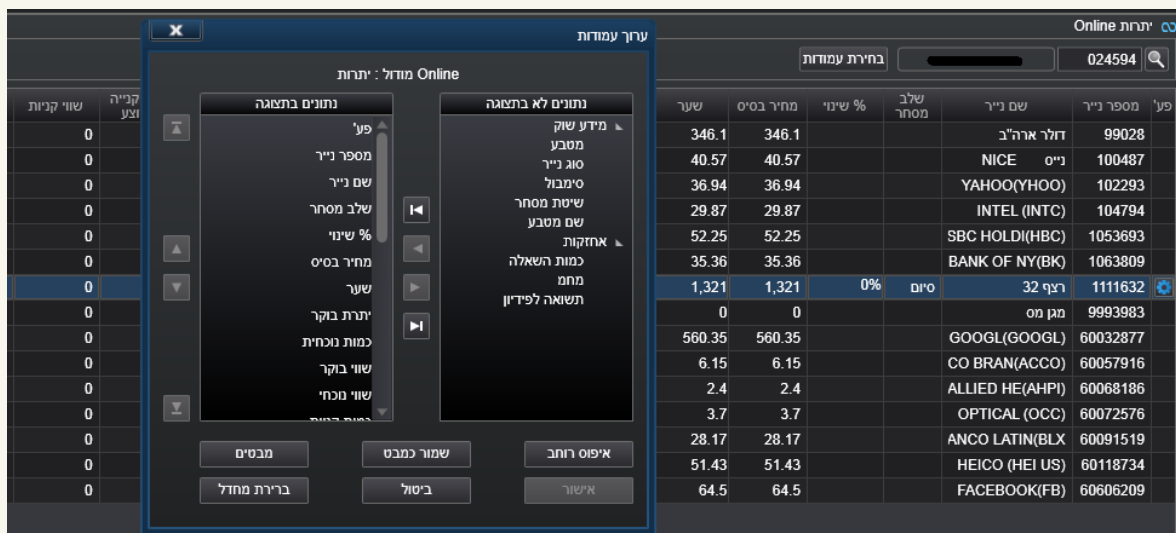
יתרות Online

024594

בחירת עמודות

ערוך עמודות

מודול : יתרות Online

נתונים בתצוגה
פע'
מספר נייר
שם נייר
שלב מסחר
% שינוי
מחיר בסיס
שער
יתרת בוקר
כמות נוכחית
שווי בוקר
שווי נוכחי

נתונים לא בתצוגה
מידע שוק
מטבע
סוג נייר
סימבול
שיטת מסחר
שם מטבע
אחזקות
כמות השאלה
מחמ
תשואה לפדיון

איפוס רוחב
שמור כמבט
מבטים
אישור
ביטול
ברירת מחדל

| פע' | מספר נייר | שם נייר | שלב מסחר | % שינוי | מחיר בסיס | שער |
|---|---|---|---|---|---|---|
| | 99028 | דולר ארה"ב | | | 346.1 | 346.1 |
| | 100487 | נייס NICE | | | 40.57 | 40.57 |
| | 102293 | YAHOO(YHOO) | | | 36.94 | 36.94 |
| | 104794 | INTEL (INTC) | | | 29.87 | 29.87 |
| | 1053693 | SBC HOLDI(HBC) | | | 52.25 | 52.25 |
| | 1063809 | BANK OF NY(BK) | | | 35.36 | 35.36 |
| | 1111632 | רצף 32 | סיום | 0% | 1,321 | 1,321 |
| | 9993983 | מגן מס | | | 0 | 0 |
| | 60032877 | GOOGL(GOOGL) | | | 560.35 | 560.35 |
| | 60057916 | CO BRAN(ACCO) | | | 6.15 | 6.15 |
| | 60068186 | ALLIED HE(AHPI) | | | 2.4 | 2.4 |
| | 60072576 | OPTICAL (OCC) | | | 3.7 | 3.7 |
| | 60091519 | ANCO LATIN(BLX | | | 28.17 | 28.17 |
| | 60118734 | HEICO (HEI US) | | | 51.43 | 51.43 |
| | 60606209 | FACEBOOK(FB) | | | 64.5 | 64.5 |

| קנייה מבצע | שווי קניות |
|---|---|
| | 0 |
| | 0 |
| | 0 |
| | 0 |
| | 0 |
| | 0 |
| | 0 |
| | 0 |
| | 0 |
| | 0 |
| | 0 |
| | 0 |
| | 0 |
| | 0 |
| | 0 |